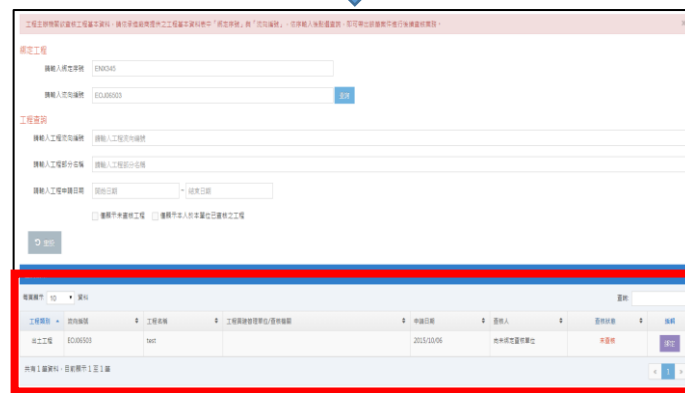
工程主辦機關欲查核工程基本資料，請分別依據提供之工程基本資料表中「綁定序號」與「流向編號」，依序輸入後點選查詢，即可帶出該筆案件進行後續查核填報。

綁定工程

請輸入綁定序號 ENX045

請輸入流向編號 EOJ06503 送出

工程查詢

請輸入工程流向編號 請輸入工程流向編號

請輸入工程部分名稱 請輸入工程部分名稱

請輸入工程申請日期 開始日期 ~ 結束日期

僅顯示未查核工程 僅顯示本人於本單位已查核之工程

查詢

每頁顯示 10 筆資料 查詢:

| 工程類別 | 流向編號 | 工程名稱 | 工程業務管理單位/營造廠商 | 申請日期 | 查核人 | 查核狀態 | 功能 |
|---|---|---|---|---|---|---|---|
| 出土工程 | EOJ06503 | test | | 2015/10/06 | 尚未綁定查核單位 | 未查核 | 填寫 |

共有 1 筆資料，目前顯示 1 至 1 筆

1